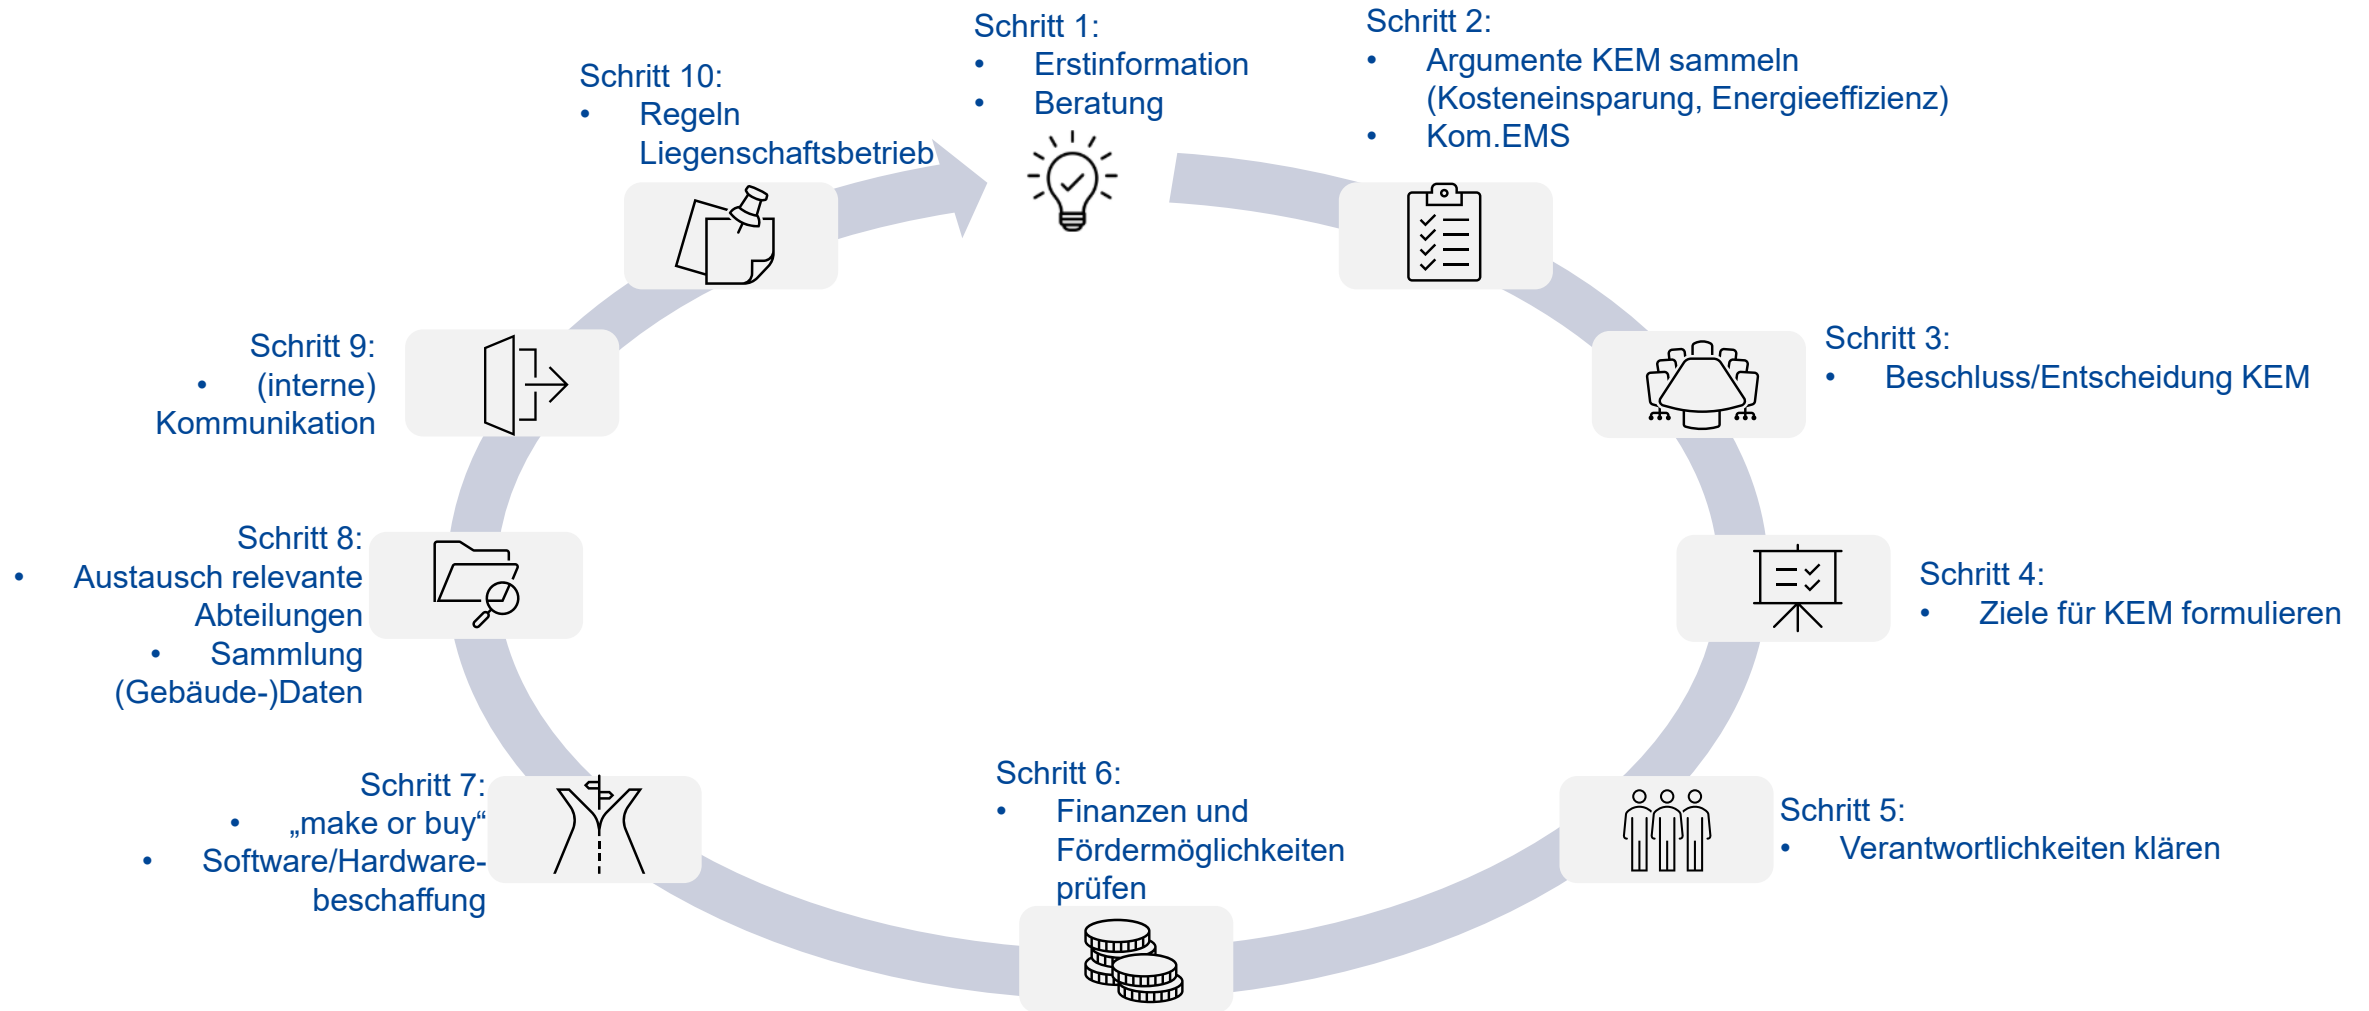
Schritt 1:
• Erstinformation
• Beratung

Schritt 2:
• Argumente KEM sammeln (Kosteneinsparung, Energieeffizienz)
• Kom.EMS

Schritt 3:
• Beschluss/Entscheidung KEM

Schritt 4:
• Ziele für KEM formulieren

Schritt 5:
• Verantwortlichkeiten klären

Schritt 6:
• Finanzen und Fördermöglichkeiten prüfen

Schritt 7:
• „make or buy“
• Software/Hardwarebeschaffung

Schritt 8:
• Austausch relevante Abteilungen
• Sammlung (Gebäude-)Daten

Schritt 9:
• (interne) Kommunikation

Schritt 10:
• Regeln Liegenschaftsbetrieb